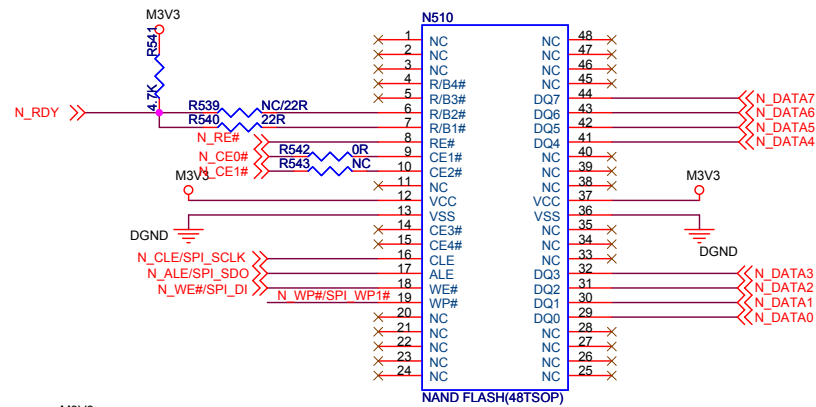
M3V3

R541

4.7K

N_RDY

R539 NC/22R

R540 22R

N_RE#

N_CE0#

N_CE1#

R542 0R

R543 NC

M3V3

DGND

N_CLE/SPI_SCLK

N_ALE/SPI_SDO

N_WE#/SPI_DI

N_WP#/SPI_WP1#

N510

| | | | |
|---|---|---|---|
| 1 | NC | NC | 48 |
| 2 | NC | NC | 47 |
| 3 | NC | NC | 46 |
| 4 | R/B4# | NC | 45 |
| 5 | R/B3# | DQ7 | 44 |
| 6 | R/B2# | DQ6 | 43 |
| 7 | R/B1# | DQ5 | 42 |
| 8 | RE# | DQ4 | 41 |
| 9 | CE1# | NC | 40 |
| 10 | CE2# | NC | 39 |
| 11 | NC | NC | 38 |
| 12 | VCC | VCC | 37 |
| 13 | VSS | VSS | 36 |
| 14 | CE3# | NC | 35 |
| 15 | CE4# | NC | 34 |
| 16 | CLE | NC | 33 |
| 17 | ALE | DQ3 | 32 |
| 18 | WE# | DQ2 | 31 |
| 19 | WP# | DQ1 | 30 |
| 20 | NC | DQ0 | 29 |
| 21 | NC | NC | 28 |
| 22 | NC | NC | 27 |
| 23 | NC | NC | 26 |
| 24 | NC | NC | 25 |

NAND FLASH(48TSOP)

N_DATA7
N_DATA6
N_DATA5
N_DATA4

M3V3

DGND

N_DATA3
N_DATA2
N_DATA1
N_DATA0

M3V3